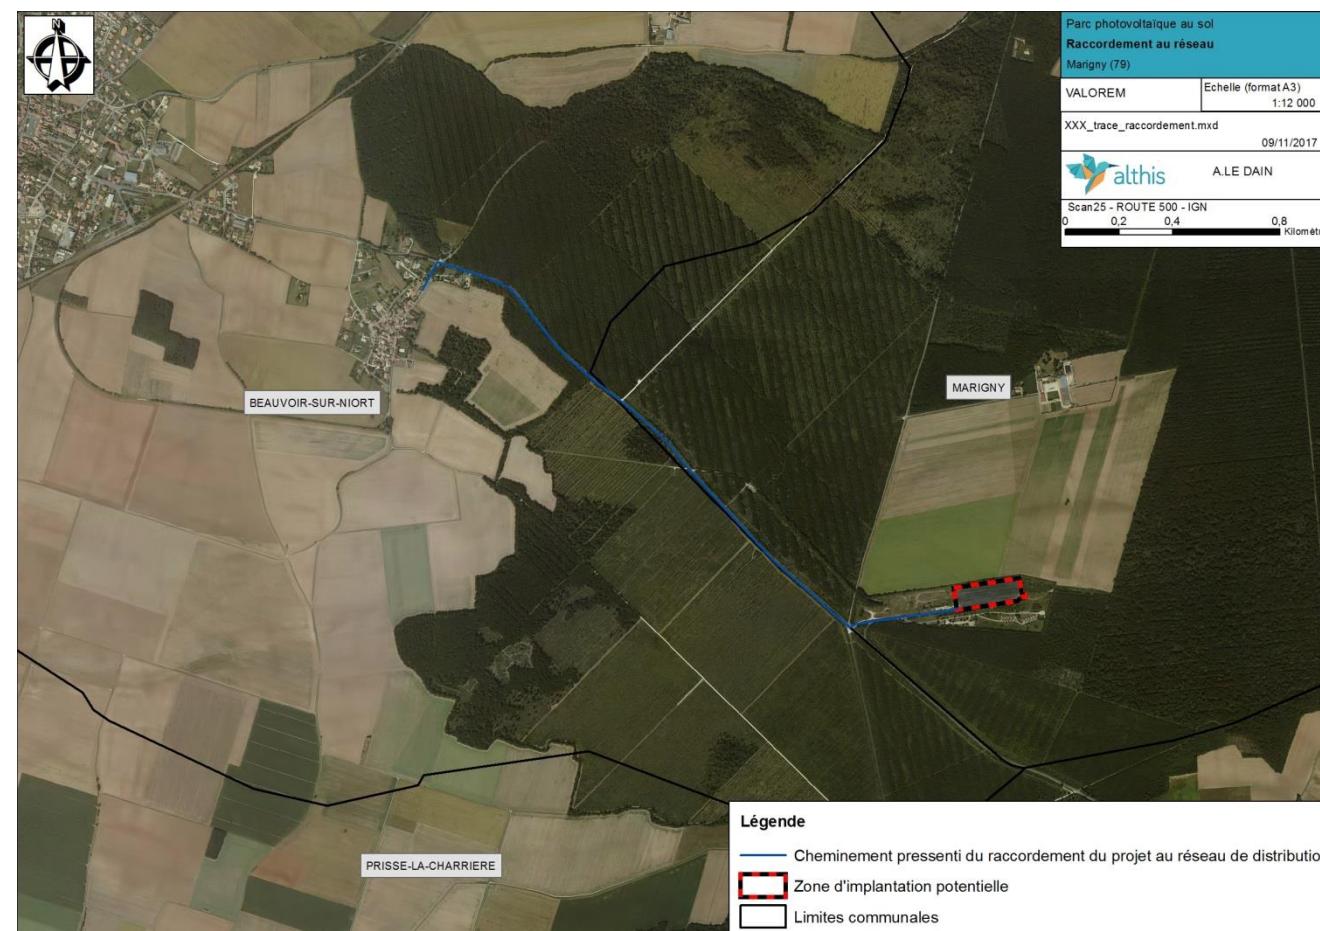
N

Parc photovoltaïque au sol
Raccordement au réseau
Marigny (79)

| VALOREM | Echelle (format A3) 1:12 000 |
|---|---|

XXX_trace_raccordement.mxd
09/11/2017

althis A.LE DAIN

Scan25 - ROUTE 500 - IGN
0 0,2 0,4 0,8
Kilomètr

BEAUVOIR-SUR-NIORT

MARIGNY

PRISSE-LA-CHARRIERE

Légende
Cheminement pressenti du raccordement du projet au réseau de distributio
Zone d'implantation potentielle
Limites communales